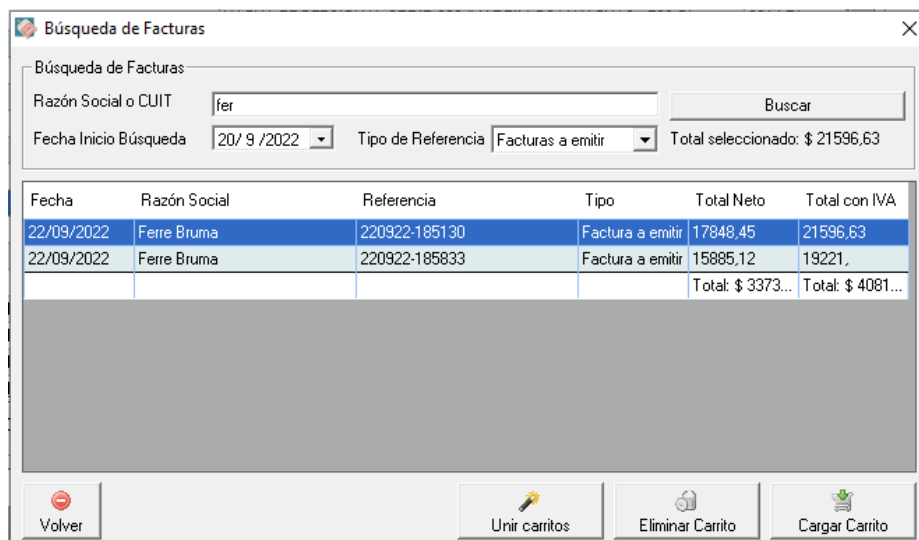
Búsqueda de Facturas

Búsqueda de Facturas

Razón Social o CUIT fer

Buscar

Fecha Inicio Búsqueda 20/ 9 /2022

Tipo de Referencia Facturas a emitir

Total seleccionado: $ 21596,63

| Fecha | Razón Social | Referencia | Tipo | Total Neto | Total con IVA |
|---|---|---|---|---|---|
| 22/09/2022 | Ferre Bruma | 220922-185130 | Factura a emitir | 17848,45 | 21596,63 |
| 22/09/2022 | Ferre Bruma | 220922-185833 | Factura a emitir | 15885,12 | 19221, |
| | | | | Total: $ 3373... | Total: $ 4081... |

Volver

Unir carritos

Eliminar Carrito

Cargar Carrito